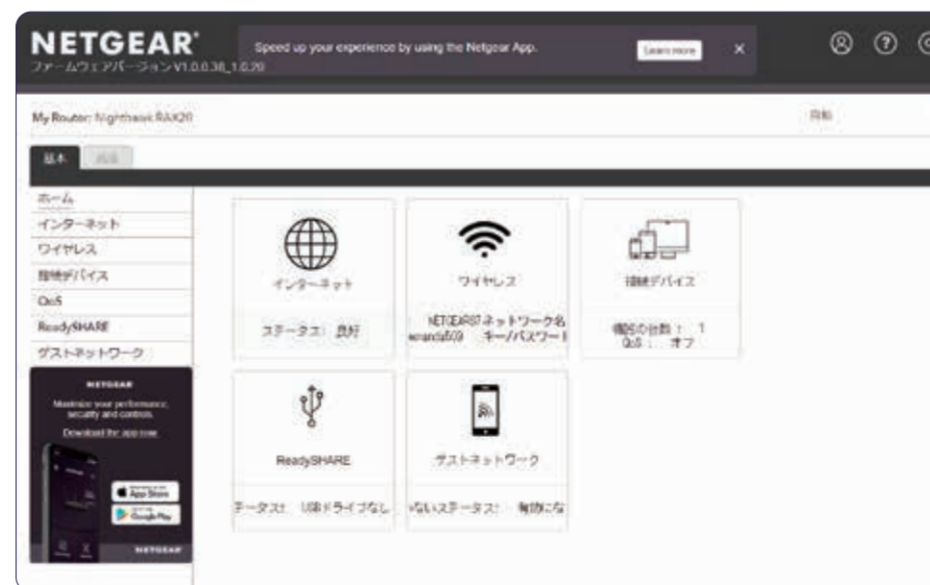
NETGEAR®
ファームウェアバージョンV1.0.0.38_1.0.20

Speed up your experience by using the Netgear App.

Learn more

×

My Router: Nighthawk RAX20

日本

基本

詳細

ホーム
インターネット
ワイヤレス
接続デバイス
QoS
ReadySHARE
ゲストネットワーク

NETGEAR
Maximize your performance, security and controls.
Download the app now

App Store
Google Play

NETGEAR

インターネット

ステータス: 良好

ワイヤレス

NETGEAR57ネットワーク名
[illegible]ey キー/パスワード

接続デバイス

機器の台数: 1
QoS: オフ

ReadySHARE

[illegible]ータス: USBドライブなし

ゲストネットワーク

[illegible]ないステータス: 有効にな